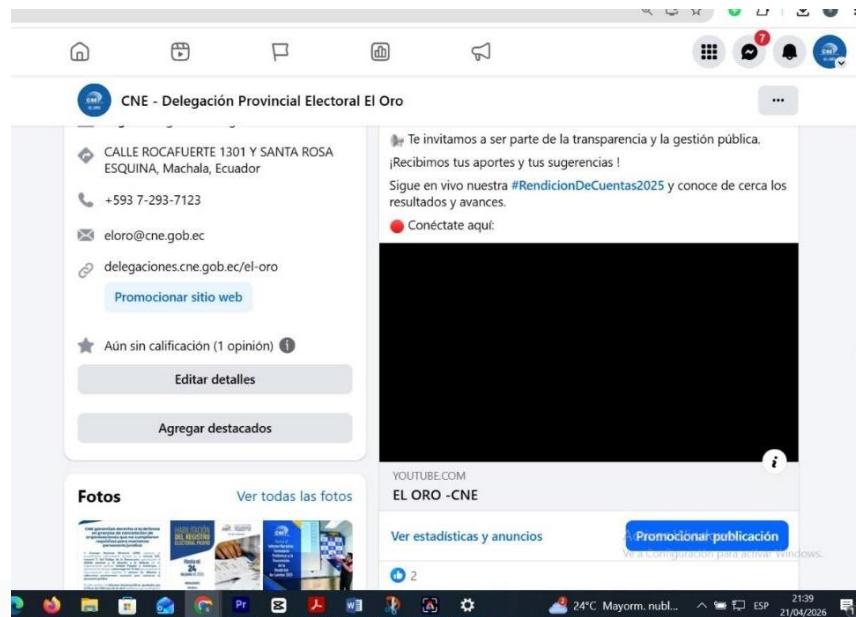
7

CNE - Delegación Provincial Electoral El Oro

CALLE ROCAFUERTE 1301 Y SANTA ROSA ESQUINA, Machala, Ecuador

+593 7-293-7123

eloro@cne.gob.ec

delegaciones.cne.gob.ec/el-oro

Promocionar sitio web

Aún sin calificación (1 opinión)

Editar detalles

Agregar destacados

Fotos

Ver todas las fotos

Te invitamos a ser parte de la transparencia y la gestión pública.

¡Recibimos tus aportes y tus sugerencias !

Sigue en vivo nuestra #RendicionDeCuentas2025 y conoce de cerca los resultados y avances.

Conéctate aquí:

YOUTUBE.COM

EL ORO -CNE

Ver estadísticas y anuncios

Promocionar publicación

Activar Windows
Ve a Configuración para activar Windows.

2

24°C Mayorm. nubl...

ESP

21:39
21/04/2026